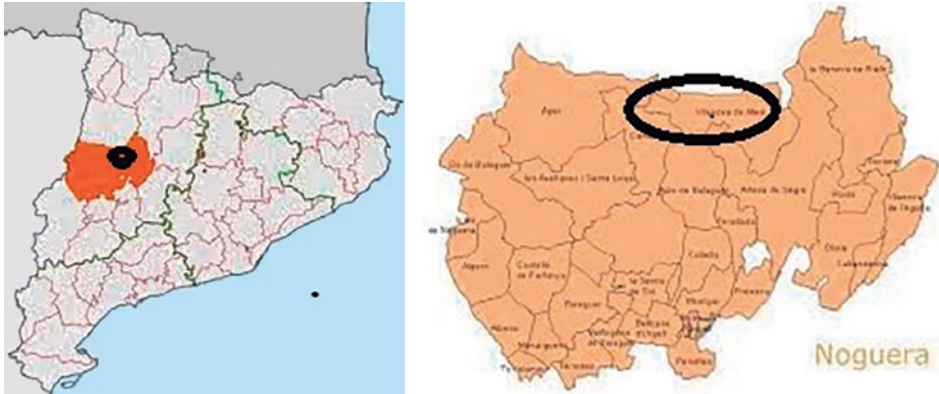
Àger

Vilanova de Meià

La Baronia de Rialb

Os de Balaguer

Les Avellanes i Santa Linya

Camarasa

Artesa de Segre

Oliola

Ponts

Cabanabona

Vilanova de l'Aguda

Lleida de Noguera

Algerri

Castelló de Farfanya

Balaguer

Cubells

Foradada

Preixens

Ivars de Noguera

Albesa

Menàrguens

Bellcaire d'Urgell

Térmens

Vallfogona de Balaguer

Penelles

Torrelameu

Noguera